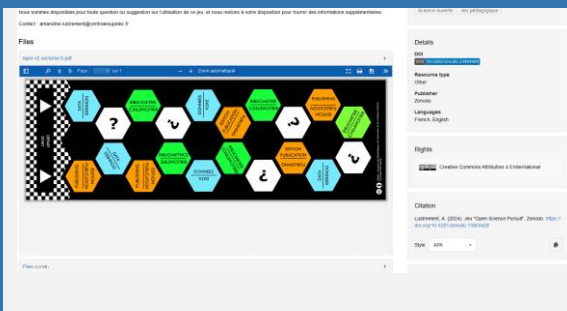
Nous sommes disponibles pour toute question ou suggestion sur l'utilisation de ce jeu, et nous restons à votre disposition pour fournir des informations supplémentaires.

Contact : amandine.lustrement@centralesupelec.fr

Science ouverte | Jeu pédagogique

Files

tapis v2 vectoriel 6.pdf

Page 1 sur 1

Zoom automatique

DATA SCIENCE

BIBLIOTHÈQUE UNIVERSITAIRE

?

?

DONNÉES

PUBLISHING

PUBLISHING

BIBLIOTHÈQUE UNIVERSITAIRE

PUBLISHING

?

DATA SCIENCE

BIBLIOMETRIE

ÉDITION PUBLICATION

?

DONNÉES

BIBLIOTHÈQUE

Files (1.4 kB)

Details

DOI

10.5281/zenodo.13564429

Resource type

Other

Publisher

Zenodo

Languages

French, English

Rights

Creative Commons Attribution 4.0 International

Citation

Lustrement, A. (2024). Jeu "Open Science Pursuit". Zenodo. https://doi.org/10.5281/zenodo.13564429

Style APA